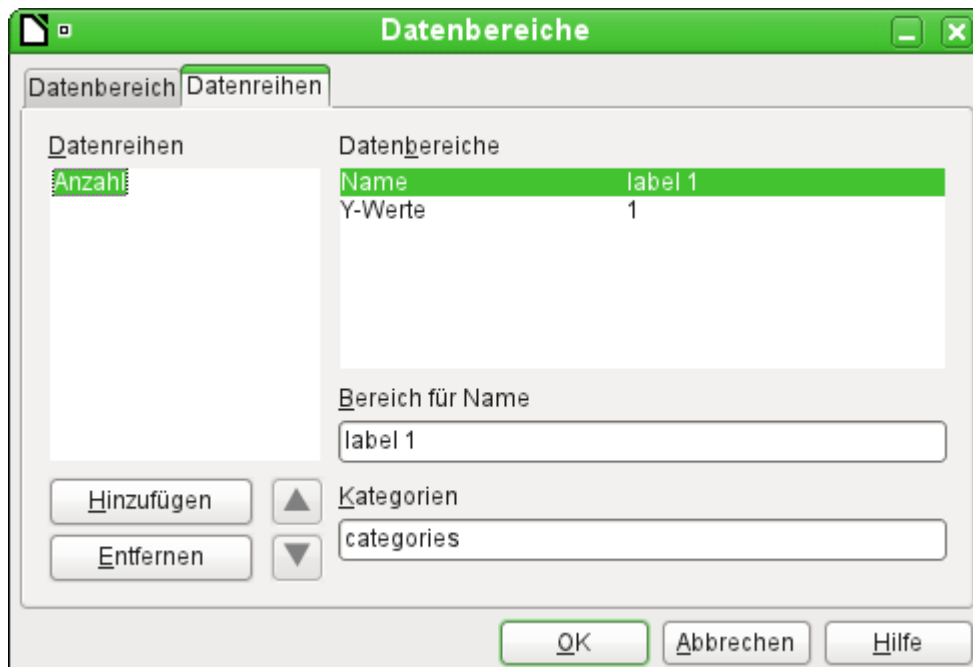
Datenbereiche

Datenbereich Datenreihen

Datenreihen

Anzahl

Datenbereiche

| | |
|---|---|
| Name | label 1 |
| Y-Werte | 1 |

Bereich für Name

label 1

Hinzufügen

Entfernen

Kategorien

categories

OK Abbrechen Hilfe